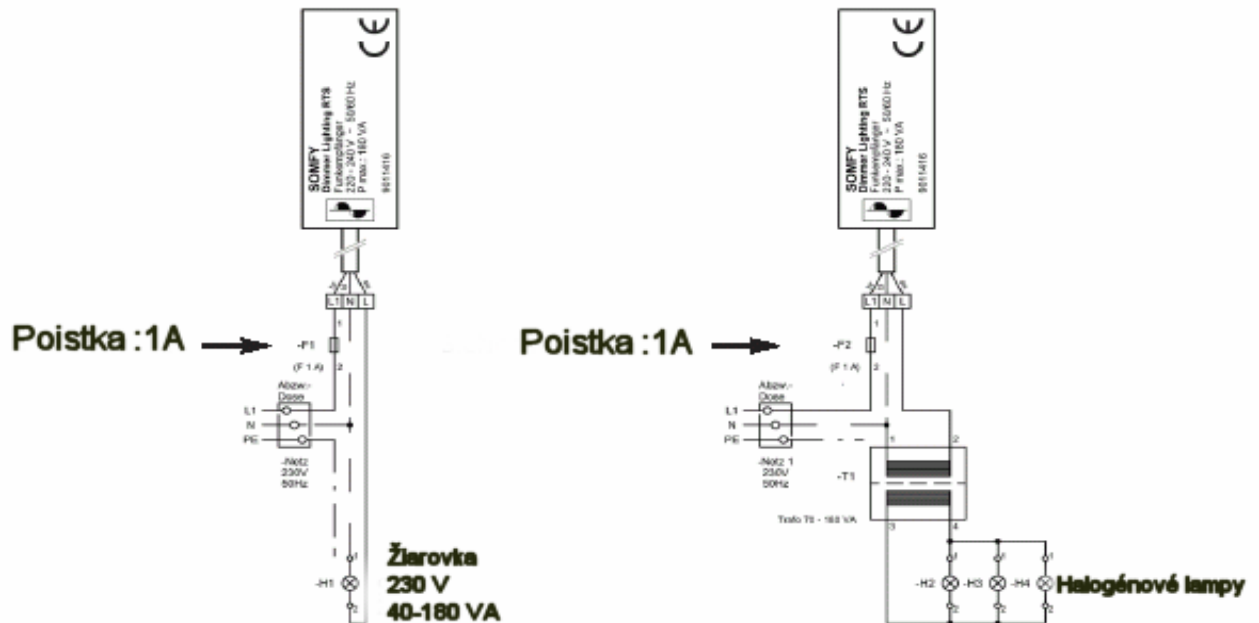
CE

SOMFY
Dimmer Lighting RTS
Funkempfänger
230 - 240 V ~ 50/60 Hz
P max.: 180 VA
9011416

L1 N L

Poistka :1A

-F1
(F 1 A)
1
2

Abzw.-
Dose
L1
N
PE
-Netz
230V
50Hz

-H1
1
2

Žiarovka
230 V
40-180 VA

CE

SOMFY
Dimmer Lighting RTS
Funkempfänger
230 - 240 V ~ 50/60 Hz
P max.: 180 VA
9011416

L1 N L

Poistka :1A

-F2
(F 1 A)
1
2

Abzw.-
Dose
L1
N
PE
-Netz 1
230V
50Hz

1
2
-T1
Trafo TS - 180 VA
3
4

-H2
-H3
-H4
1
2

Halogénové lampy